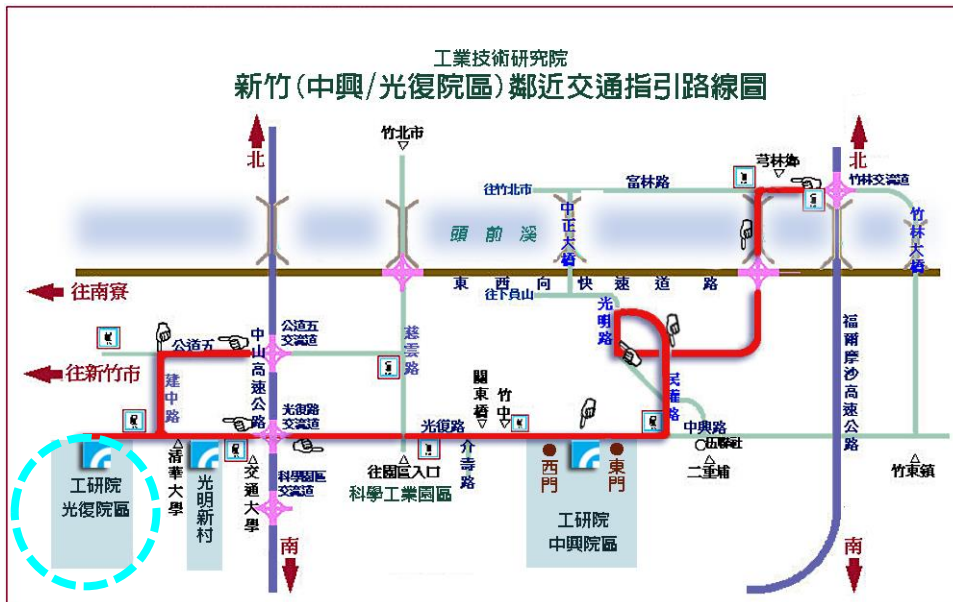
工業技術研究院
新竹(中興/光復院區)鄰近交通指引路線圖

北
竹北市
往竹北市
富林路
芎林鄉
北
竹林交流道
頭前溪
中正大橋
竹林大橋
往南寮
東西向快速道路
往下員山
光明路
公道五
公道五交流道
中山高速公路
慈雲路
福爾摩沙高速公路
往新竹市
建中路
關東橋
竹中
寶山路
光復路
光復路交流道
中興路
協興社
工研院光復院區
清華大學
光明新村
交通大學
科學園區交流道
往園區入口
科學工業園區
介壽路
西門
東門
二重埔
竹東鎮
工研院中興院區
南
南